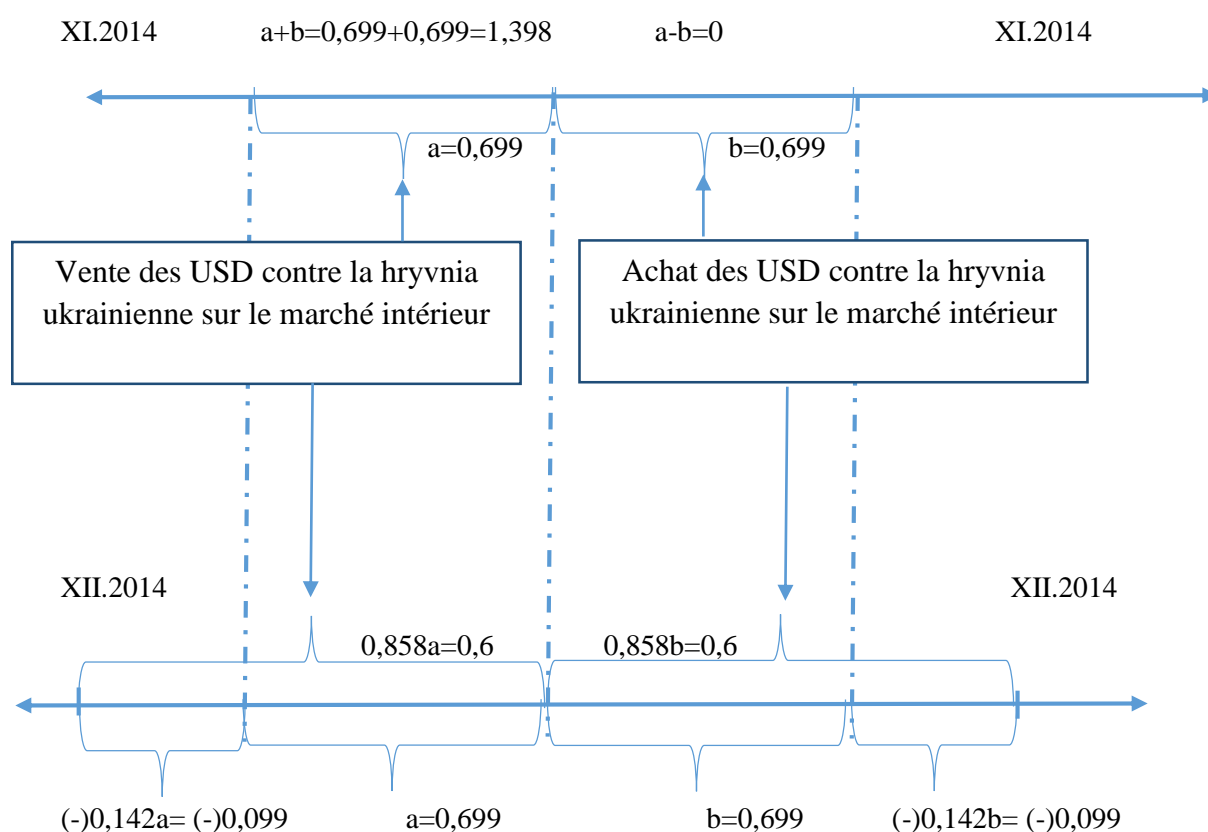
XI.2014

a+b=0,699+0,699=1,398

a-b=0

XI.2014

a=0,699

b=0,699

Vente des USD contre la hryvnia ukrainienne sur le marché intérieur

Achat des USD contre la hryvnia ukrainienne sur le marché intérieur

XII.2014

XII.2014

0,858a=0,6

0,858b=0,6

(-)0,142a= (-)0,099

a=0,699

b=0,699

(-)0,142b= (-)0,099